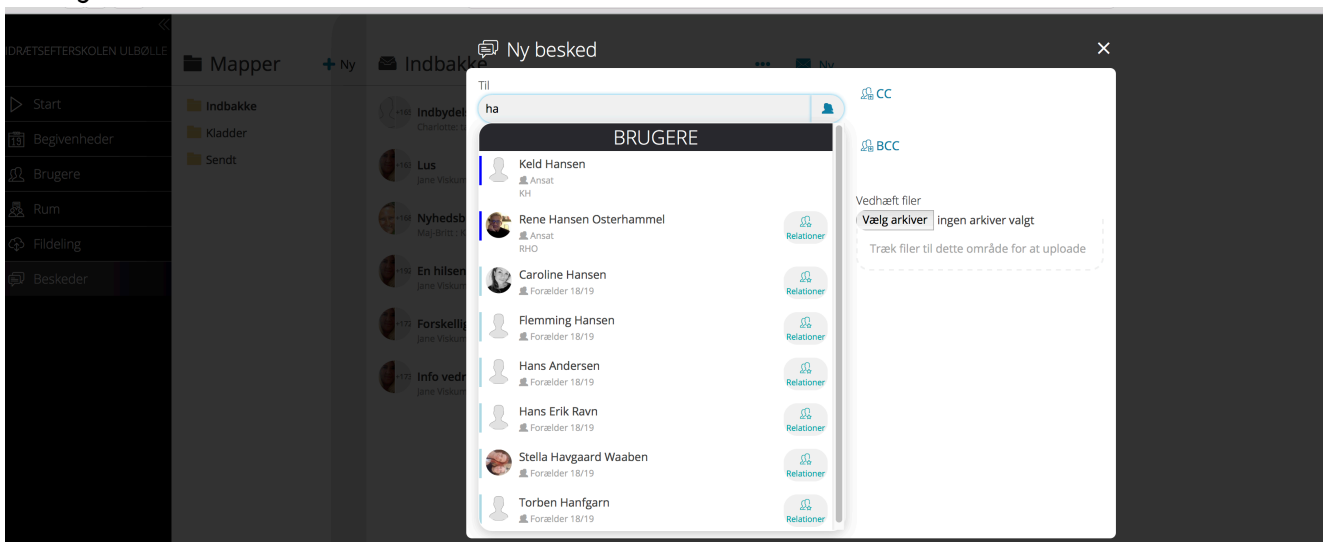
IDRÆTSEFTERSKOLEN ULBØLLE

Start
Begivenheder
Brugere
Rum
Fildeling
Beskeder

Mapper
+ Ny
Indbakke
Kladder
Sendt

Indbakke
Indbydel
Charlotte
Lus
Jane Viskum
Nyhedsb
Maj-Britt
En hilsen
Jane Viskum
Forskellig
Jane Viskum
Info vedr
Jane Viskum

Ny besked
×

Til
ha

BRUGERE

Keld Hansen
Ansat
KH

Rene Hansen Osterhammel
Ansat
RHO
Relationer

Caroline Hansen
Forælder 18/19
Relationer

Flemming Hansen
Forælder 18/19
Relationer

Hans Andersen
Forælder 18/19
Relationer

Hans Erik Ravn
Forælder 18/19
Relationer

Stella Havgaard Waaben
Forælder 18/19
Relationer

Torben Hanfgarn
Forælder 18/19
Relationer

CC

BCC

Vedhæft filer
Vælg arkiver ingen arkiver valgt
Træk filer til dette område for at uploade